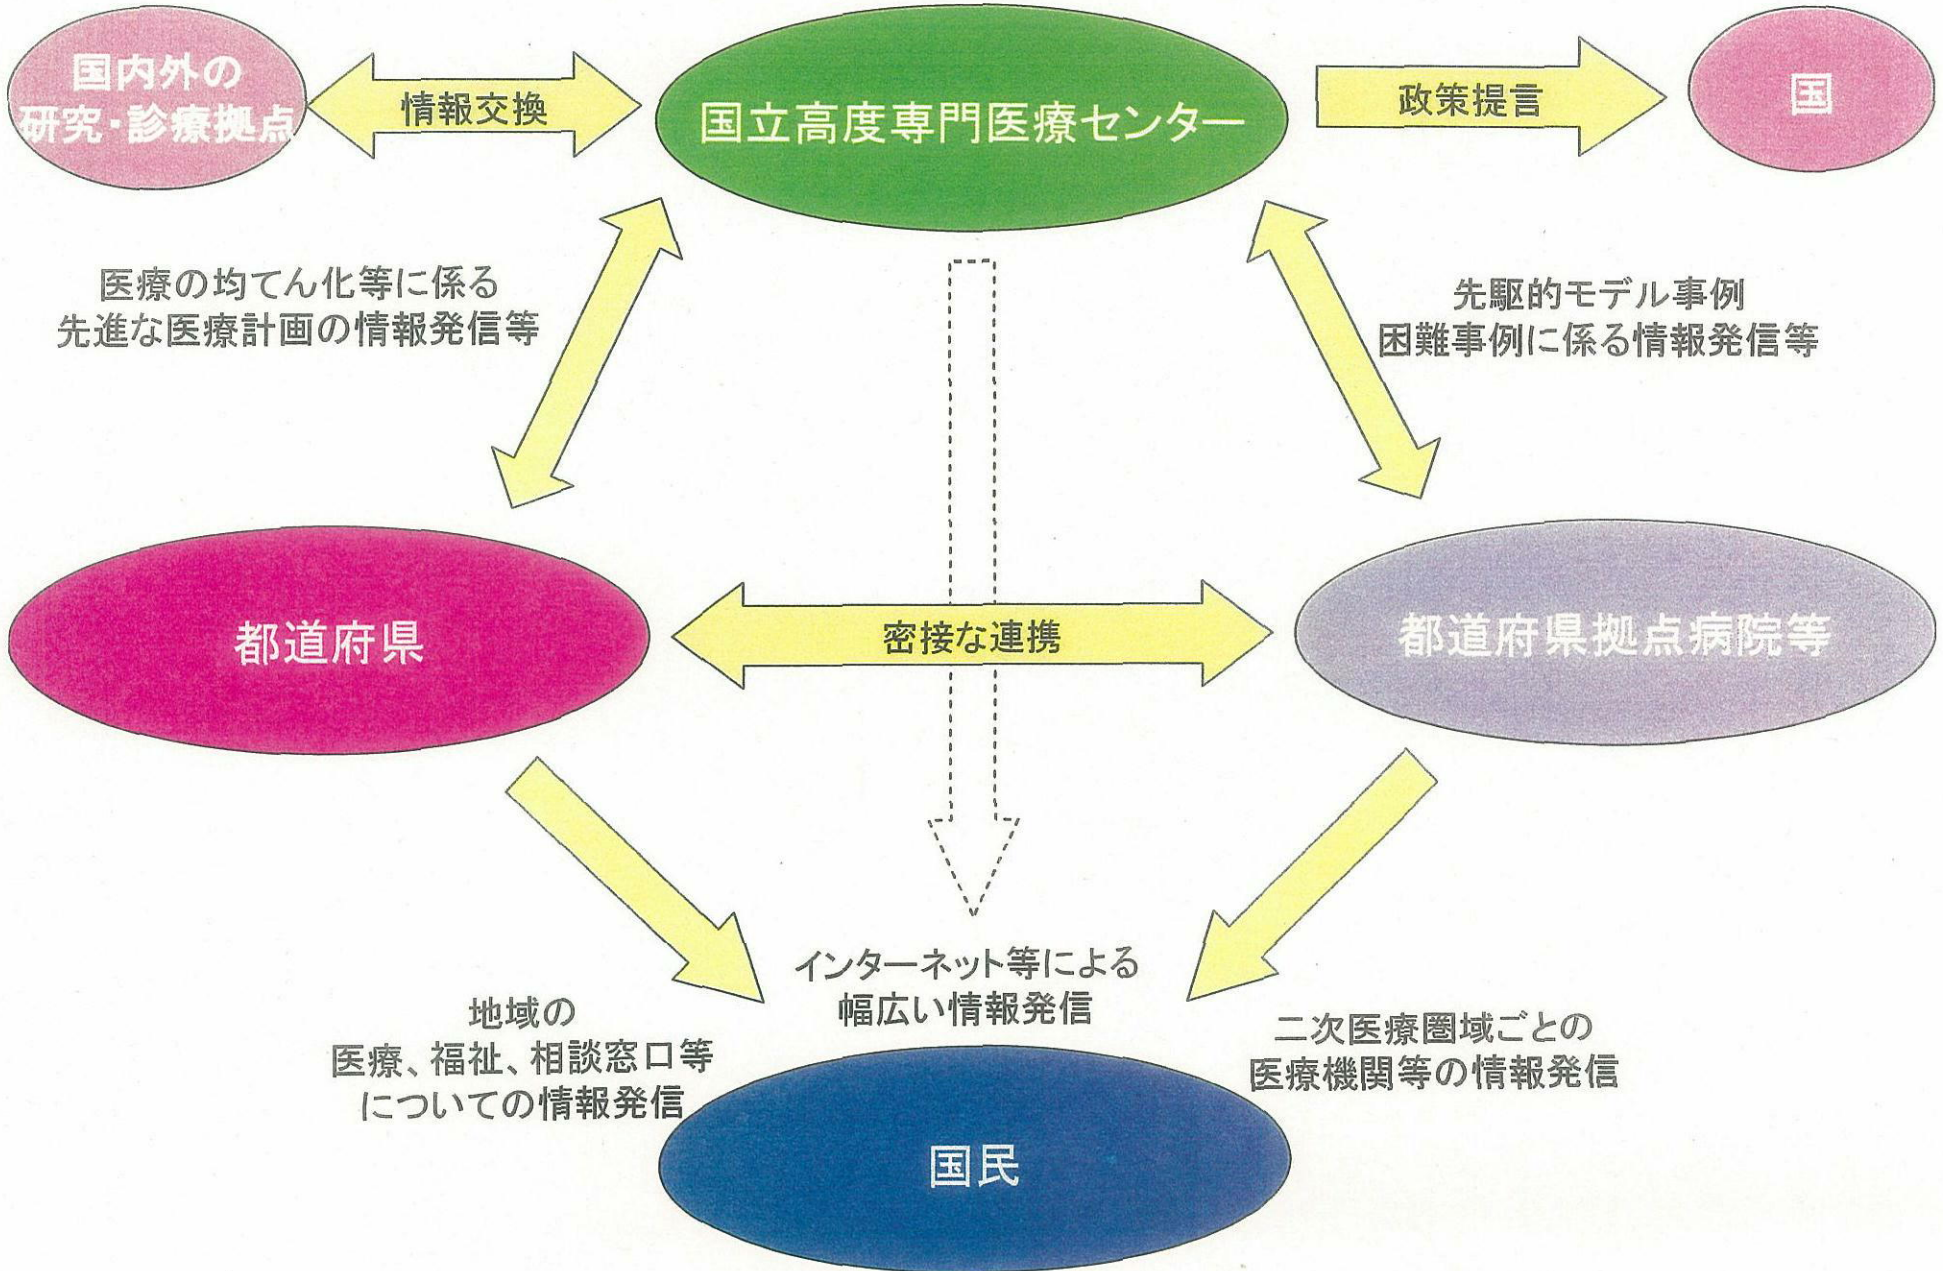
国内外の研究・診療拠点

情報交換

国立高度専門医療センター

政策提言

国

医療の均てん化等に係る先進な医療計画の情報発信等

先駆的モデル事例
困難事例に係る情報発信等

都道府県

密接な連携

都道府県拠点病院等

インターネット等による幅広い情報発信

地域の
医療、福祉、相談窓口等
についての情報発信

二次医療圏域ごとの
医療機関等の情報発信

国民